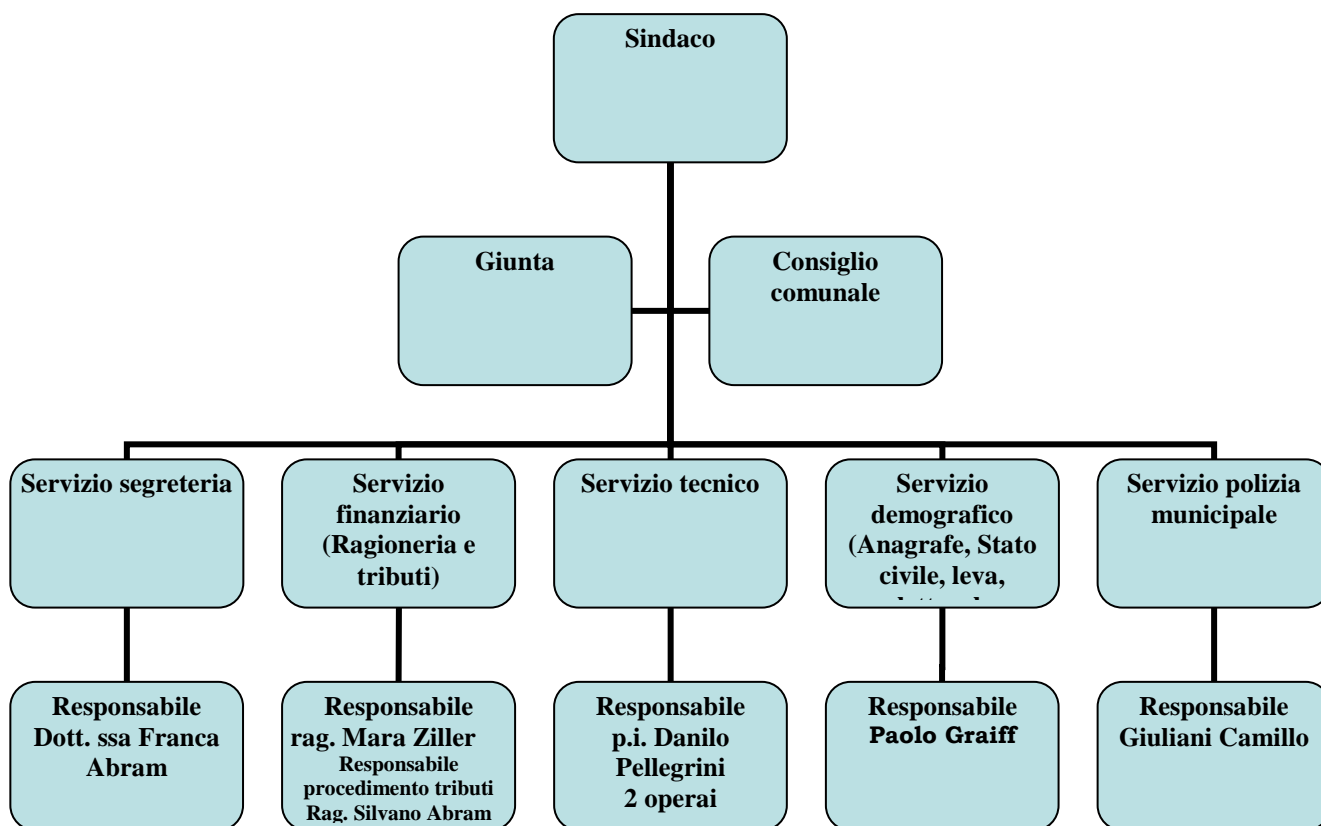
Sindaco

Giunta

Consiglio comunale

Servizio segreteria

Servizio finanziario (Ragioneria e tributi)

Servizio tecnico

Servizio demografico (Anagrafe, Stato civile, leva, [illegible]

Servizio polizia municipale

Responsabile Dott. ssa Franca Abram

Responsabile rag. Mara Ziller
Responsabile procedimento tributi Rag. Silvano Abram

Responsabile p.i. Danilo Pellegrini 2 operai

Responsabile Paolo Graiff

Responsabile Giuliani Camillo